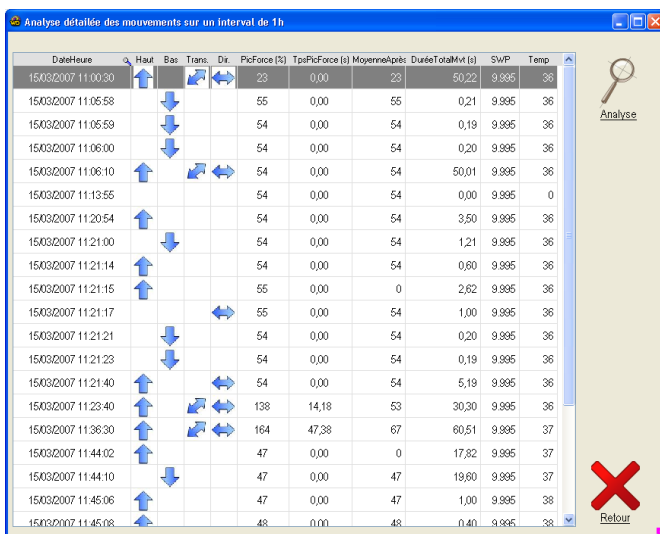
Analyse détaillée des mouvements sur un interval de 1h

| DateHeure | Haut | Bas | Trans. | Dir. | PicForce (%) | TpsPicForce (s) | MoyenneAprès | DuréeTotalMvt (s) | SWP | Temp |
|---|---|---|---|---|---|---|---|---|---|---|
| 15/03/2007 11:00:30 | | | | | 23 | 0,00 | 23 | 50,22 | 9.995 | 36 |
| 15/03/2007 11:05:58 | | | | | 55 | 0,00 | 55 | 0,21 | 9.995 | 36 |
| 15/03/2007 11:05:59 | | | | | 54 | 0,00 | 54 | 0,19 | 9.995 | 36 |
| 15/03/2007 11:06:00 | | | | | 54 | 0,00 | 54 | 0,20 | 9.995 | 36 |
| 15/03/2007 11:06:10 | | | | | 54 | 0,00 | 54 | 50,01 | 9.995 | 36 |
| 15/03/2007 11:13:55 | | | | | 54 | 0,00 | 54 | 0,00 | 9.995 | 0 |
| 15/03/2007 11:20:54 | | | | | 54 | 0,00 | 54 | 3,50 | 9.995 | 36 |
| 15/03/2007 11:21:00 | | | | | 54 | 0,00 | 54 | 1,21 | 9.995 | 36 |
| 15/03/2007 11:21:14 | | | | | 54 | 0,00 | 54 | 0,60 | 9.995 | 36 |
| 15/03/2007 11:21:15 | | | | | 55 | 0,00 | 0 | 2,62 | 9.995 | 36 |
| 15/03/2007 11:21:17 | | | | | 55 | 0,00 | 54 | 1,00 | 9.995 | 36 |
| 15/03/2007 11:21:21 | | | | | 54 | 0,00 | 54 | 0,20 | 9.995 | 36 |
| 15/03/2007 11:21:23 | | | | | 54 | 0,00 | 54 | 0,19 | 9.995 | 36 |
| 15/03/2007 11:21:40 | | | | | 54 | 0,00 | 54 | 5,19 | 9.995 | 36 |
| 15/03/2007 11:23:40 | | | | | 138 | 14,18 | 53 | 30,30 | 9.995 | 36 |
| 15/03/2007 11:36:30 | | | | | 164 | 47,38 | 67 | 60,51 | 9.995 | 37 |
| 15/03/2007 11:44:02 | | | | | 47 | 0,00 | 0 | 17,82 | 9.995 | 37 |
| 15/03/2007 11:44:10 | | | | | 47 | 0,00 | 47 | 19,60 | 9.995 | 37 |
| 15/03/2007 11:45:06 | | | | | 47 | 0,00 | 47 | 1,00 | 9.995 | 38 |
| 15/03/2007 11:45:08 | | | | | 48 | 0,00 | 48 | 0,40 | 9.995 | 38 |

Analyse

Retour